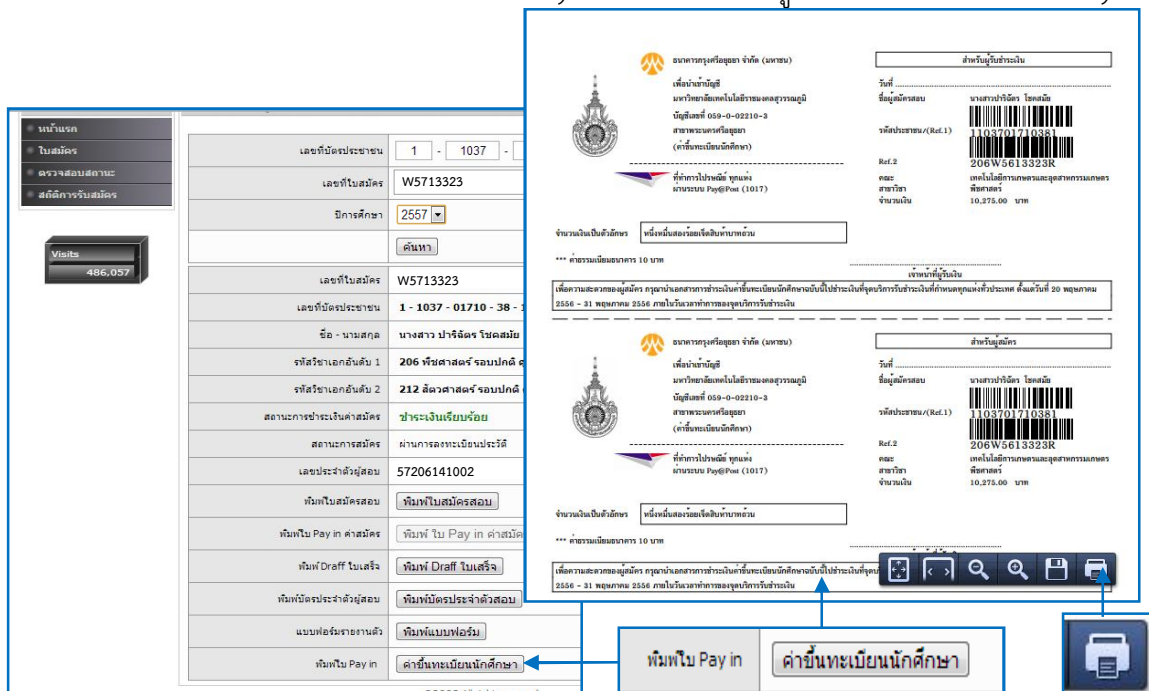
หน้าแรก
ใบสมัคร
ตรวจสอบสถานะ
สถิติการรับสมัคร

Visits
486,057

| | |
|---|---|
| เลขที่บัตรประชาชน | 1 - 1037 - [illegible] |
| เลขที่ใบสมัคร | W5713323 |
| ปีการศึกษา | 2557 |
| | ค้นหา |
| เลขที่ใบสมัคร | W5713323 |
| เลขที่บัตรประชาชน | 1 - 1037 - 01710 - 38 - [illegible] |
| ชื่อ - นามสกุล | นางสาว ปาริฉัตร โชคสมัย |
| รหัสวิชาเอกอันดับ 1 | 206 พืชศาสตร์ รอบปกติ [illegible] |
| รหัสวิชาเอกอันดับ 2 | 212 สัตวศาสตร์ รอบปกติ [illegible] |
| สถานะการชำระเงินค่าสมัคร | ชำระเงินเรียบร้อย |
| สถานะการสมัคร | ผ่านการลงทะเบียนประวัติ |
| เลขประจำตัวผู้สอบ | 57206141002 |
| พิมพ์ใบสมัครสอบ | พิมพ์ใบสมัครสอบ |
| พิมพ์ใบ Pay in ค่าสมัคร | พิมพ์ ใบ Pay in ค่าสมัค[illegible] |
| พิมพ์ Draft ใบเสร็จ | พิมพ์ Draft ใบเสร็จ |
| พิมพ์บัตรประจำตัวผู้สอบ | พิมพ์บัตรประจำตัวสอบ |
| แบบฟอร์มรายงานตัว | พิมพ์แบบฟอร์ม |
| พิมพ์ใบ Pay in | ค่าขึ้นทะเบียนนักศึกษา |

ธนาคารกรุงศรีอยุธยา จำกัด (มหาชน)
เพื่อนำเข้าบัญชี
มหาวิทยาลัยเทคโนโลยีราชมงคลสุวรรณภูมิ
บัญชีเลขที่ 059-0-02210-3
สาขาพระนครศรีอยุธยา
(ค่าขึ้นทะเบียนนักศึกษา)
ที่ทำการไปรษณีย์ ทุกแห่ง
ผ่านระบบ Pay@Post (1017)

สำหรับผู้รับชำระเงิน
วันที่
ชื่อผู้สมัครสอบ นางสาวปาริฉัตร โชคสมัย
รหัสประชาชน/(Ref.1) 1103701710381
Ref.2 206W5613323R
คณะ เทคโนโลยีการเกษตรและอุตสาหกรรมเกษตร
สาขาวิชา พืชศาสตร์
จำนวนเงิน 10,275.00 บาท

จำนวนเงินเป็นตัวอักษร หนึ่งหมื่นสองร้อยเจ็ดสิบห้าบาทถ้วน
*** ค่าธรรมเนียมธนาคาร 10 บาท
เจ้าหน้าที่ผู้รับเงิน
เพื่อความสะดวกของผู้สมัคร กรุณานำเอกสารการชำระเงินค่าขึ้นทะเบียนนักศึกษาฉบับนี้ไปชำระเงินที่จุดบริการรับชำระเงินที่กำหนดทุกแห่งทั่วประเทศ ตั้งแต่วันที่ 20 พฤษภาคม 2556 - 31 พฤษภาคม 2556 ภายในวันเวลาทำการของจุดบริการรับชำระเงิน

ธนาคารกรุงศรีอยุธยา จำกัด (มหาชน)
เพื่อนำเข้าบัญชี
มหาวิทยาลัยเทคโนโลยีราชมงคลสุวรรณภูมิ
บัญชีเลขที่ 059-0-02210-3
สาขาพระนครศรีอยุธยา
(ค่าขึ้นทะเบียนนักศึกษา)
ที่ทำการไปรษณีย์ ทุกแห่ง
ผ่านระบบ Pay@Post (1017)

สำหรับผู้สมัคร
วันที่
ชื่อผู้สมัครสอบ นางสาวปาริฉัตร โชคสมัย
รหัสประชาชน/(Ref.1) 1103701710381
Ref.2 206W5613323R
คณะ เทคโนโลยีการเกษตรและอุตสาหกรรมเกษตร
สาขาวิชา พืชศาสตร์
จำนวนเงิน 10,275.00 บาท

จำนวนเงินเป็นตัวอักษร หนึ่งหมื่นสองร้อยเจ็ดสิบห้าบาทถ้วน
*** ค่าธรรมเนียมธนาคาร 10 บาท
เพื่อความสะดวกของผู้สมัคร กรุณานำเอกสารการชำระเงินค่าขึ้นทะเบียนนักศึกษาฉบับนี้ไปชำระเงินที่จุดบ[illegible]
2556 - 31 พฤษภาคม 2556 ภายในวันเวลาทำการของจุดบริการรับชำระเงิน

พิมพ์ใบ Pay in | ค่าขึ้นทะเบียนนักศึกษา